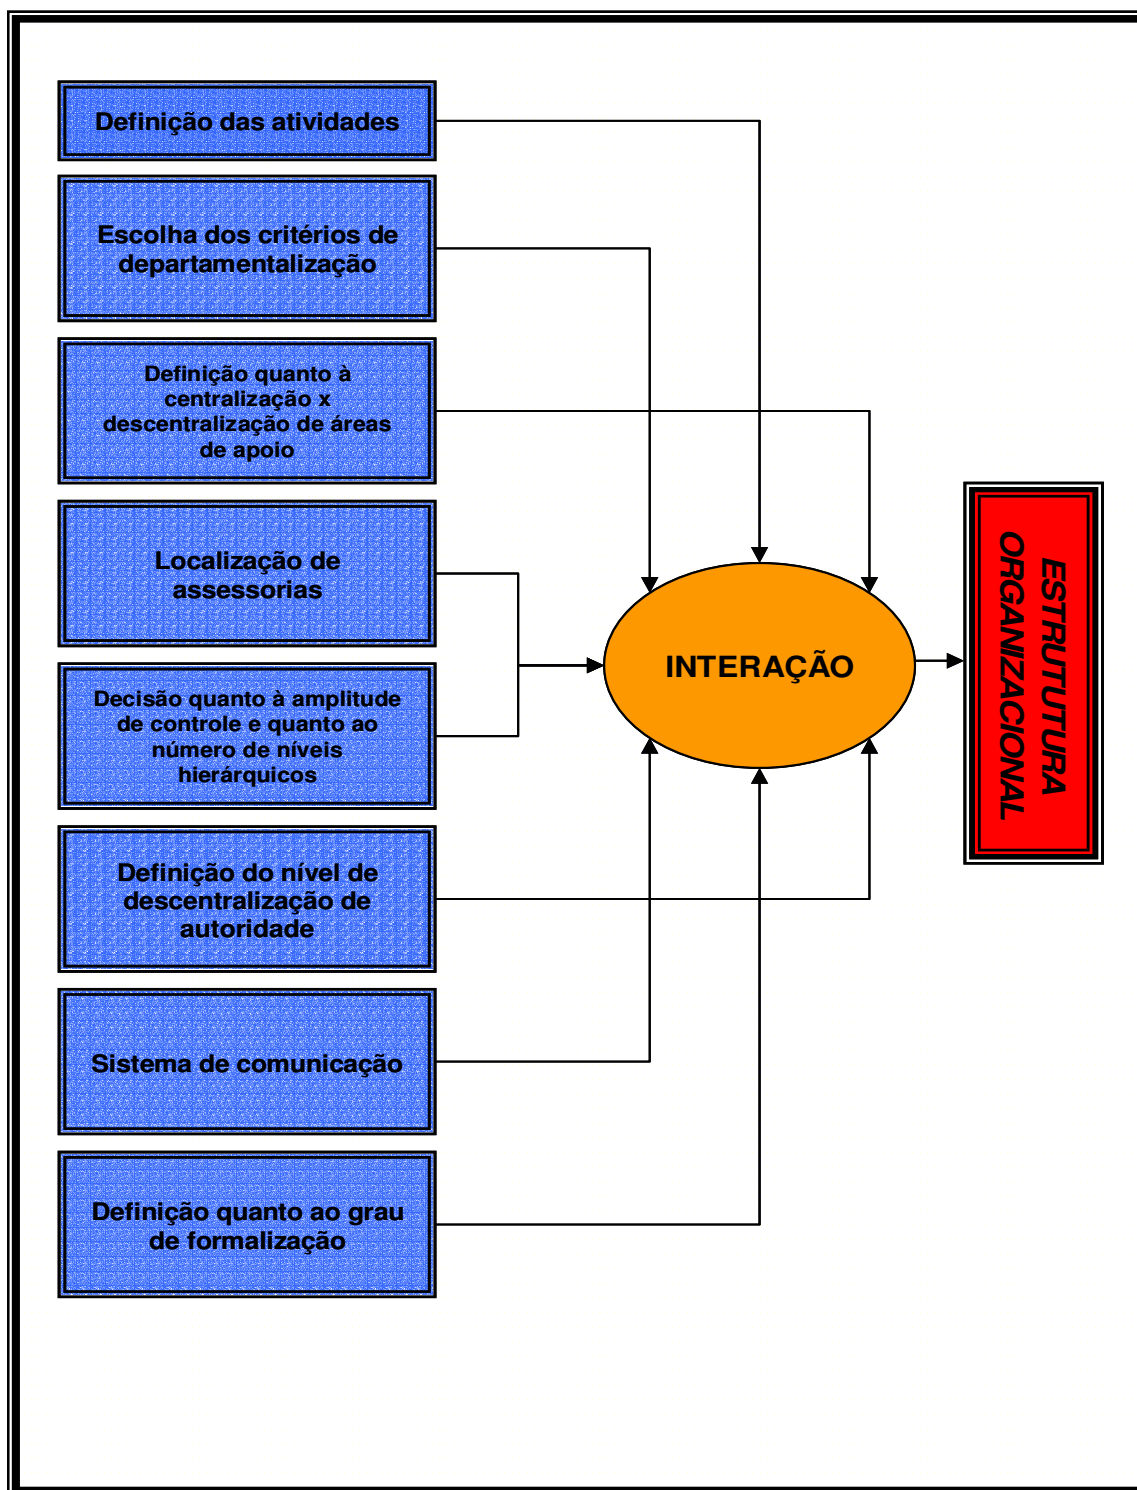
Definição das atividades

Escolha dos critérios de departamentalização

Definição quanto à centralização x descentralização de áreas de apoio

Localização de assessorias

Decisão quanto à amplitude de controle e quanto ao número de níveis hierárquicos

Definição do nível de descentralização de autoridade

Sistema de comunicação

Definição quanto ao grau de formalização

INTERAÇÃO

ESTRUTURA ORGANIZACIONAL